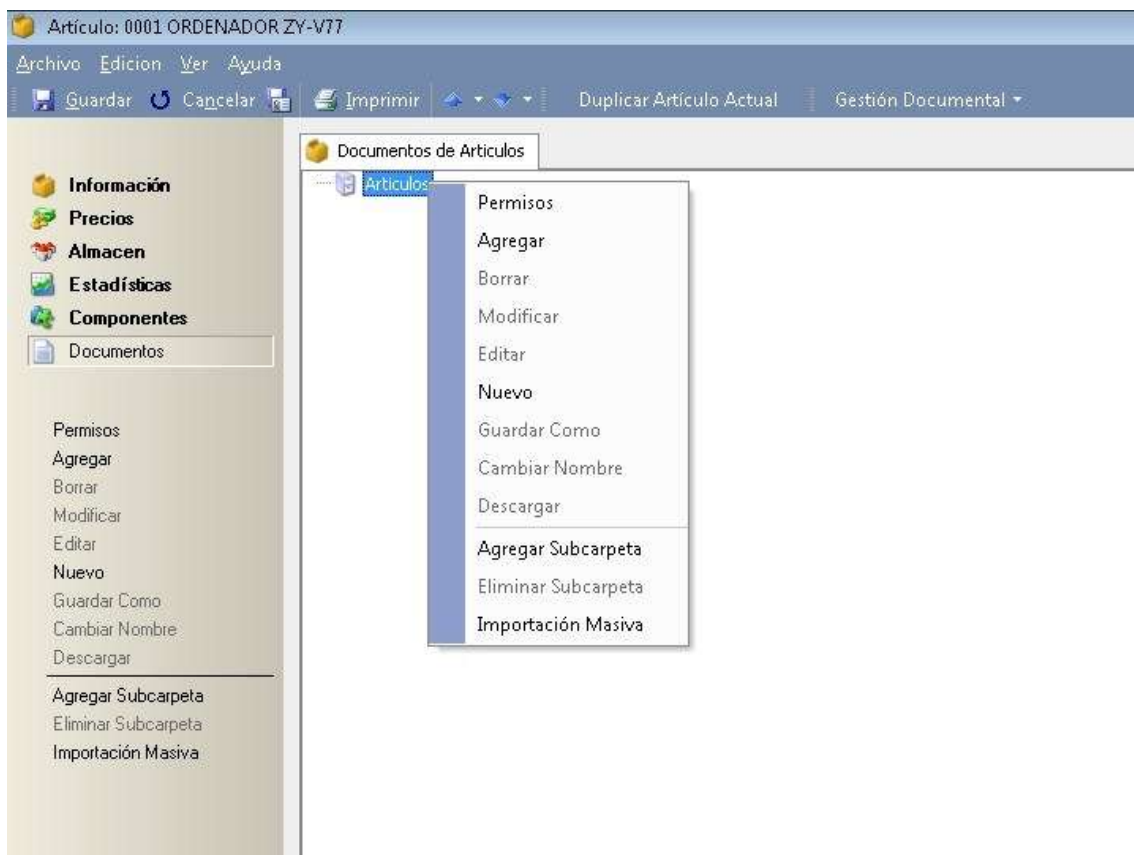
Artículo: 0001 ORDENADOR ZY-V77

Archivo Edicion Ver Ayuda

Guardar Cancelar Imprimir Duplicar Artículo Actual Gestión Documental

Documentos de Articulos

Articulos

Permisos
Agregar
Borrar
Modificar
Editar
Nuevo
Guardar Como
Cambiar Nombre
Descargar
Agregar Subcarpeta
Eliminar Subcarpeta
Importación Masiva

Información
Precios
Almacen
Estadísticas
Componentes
Documentos

Permisos
Agregar
Borrar
Modificar
Editar
Nuevo
Guardar Como
Cambiar Nombre
Descargar
Agregar Subcarpeta
Eliminar Subcarpeta
Importación Masiva